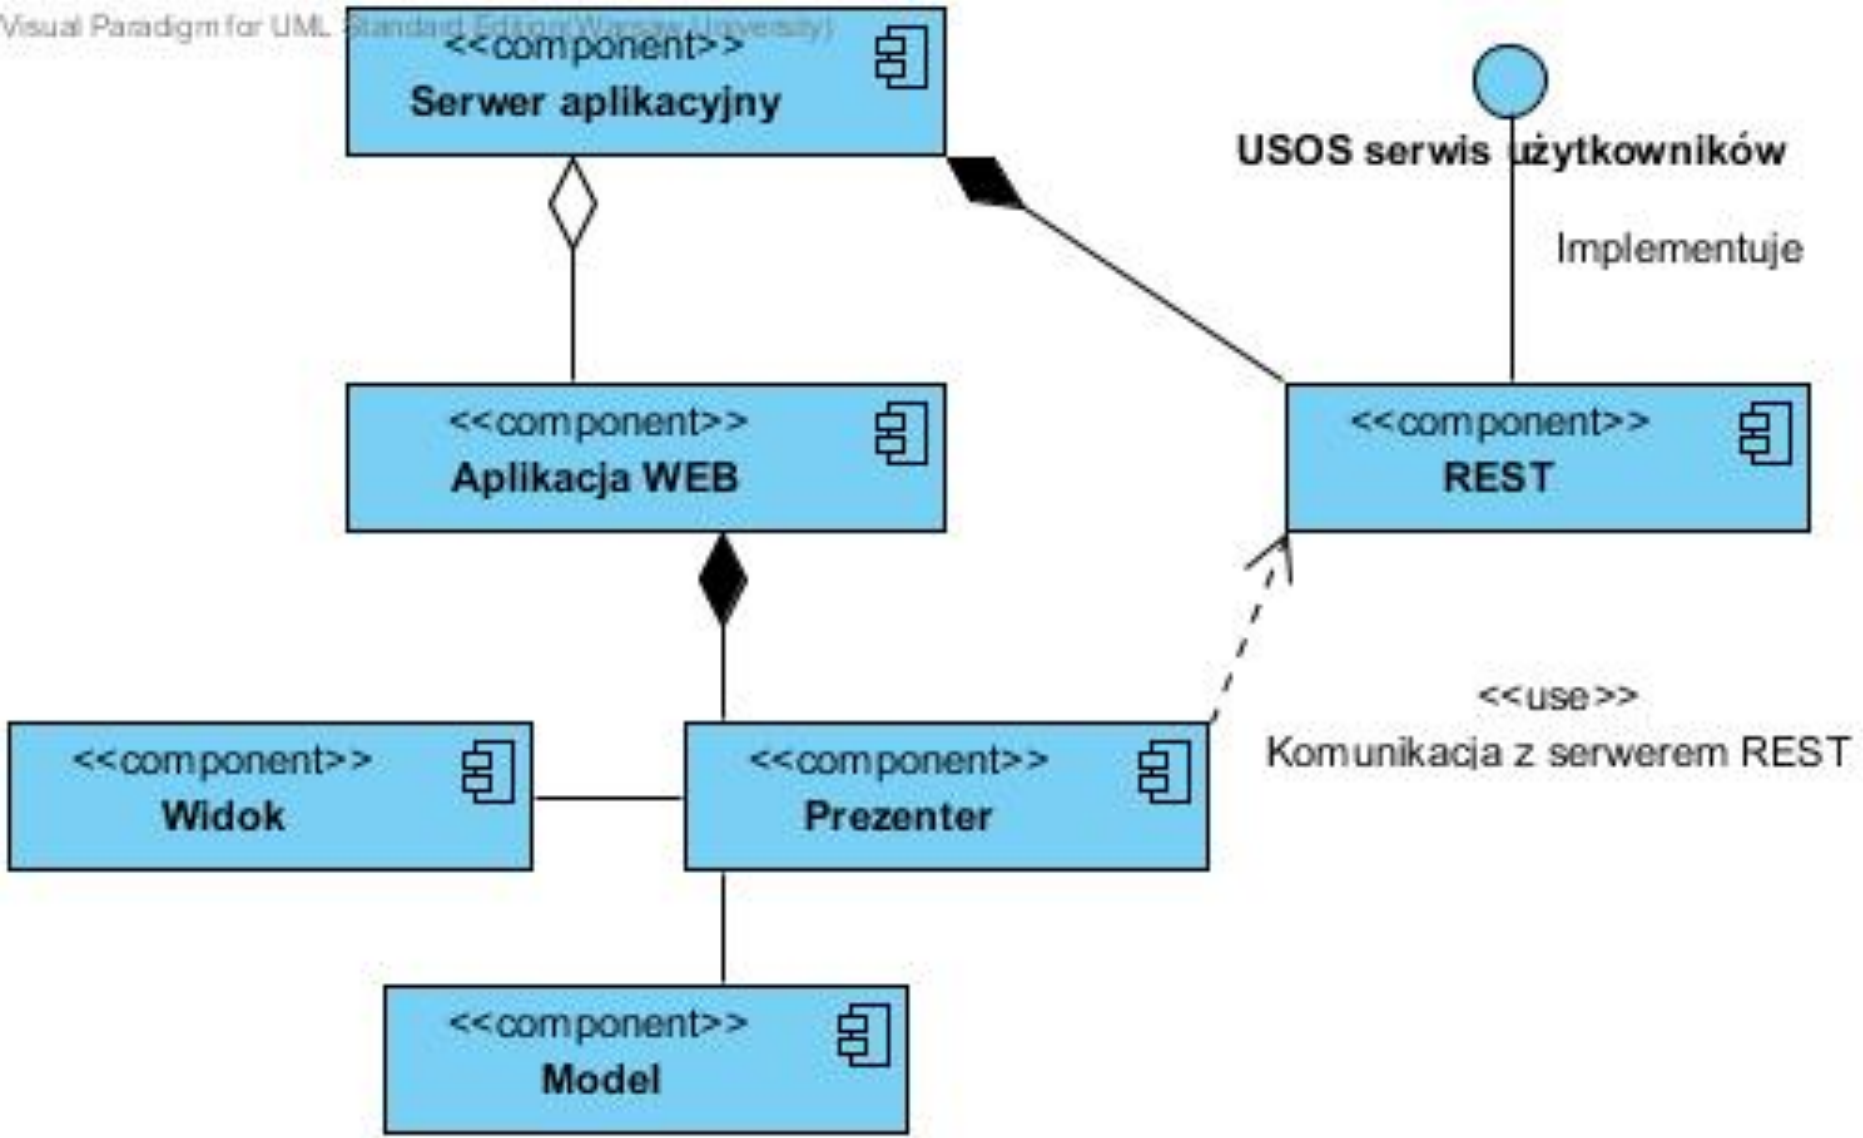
Visual Paradigm for UML Standard Edition(Warsaw University)

<<component>>
Serwer aplikacyjny

USOS serwis użytkowników

Implementuje

<<component>>
Aplikacja WEB

<<component>>
REST

<<use>>
Komunikacja z serwerem REST

<<component>>
Widok

<<component>>
Prezenter

<<component>>
Model